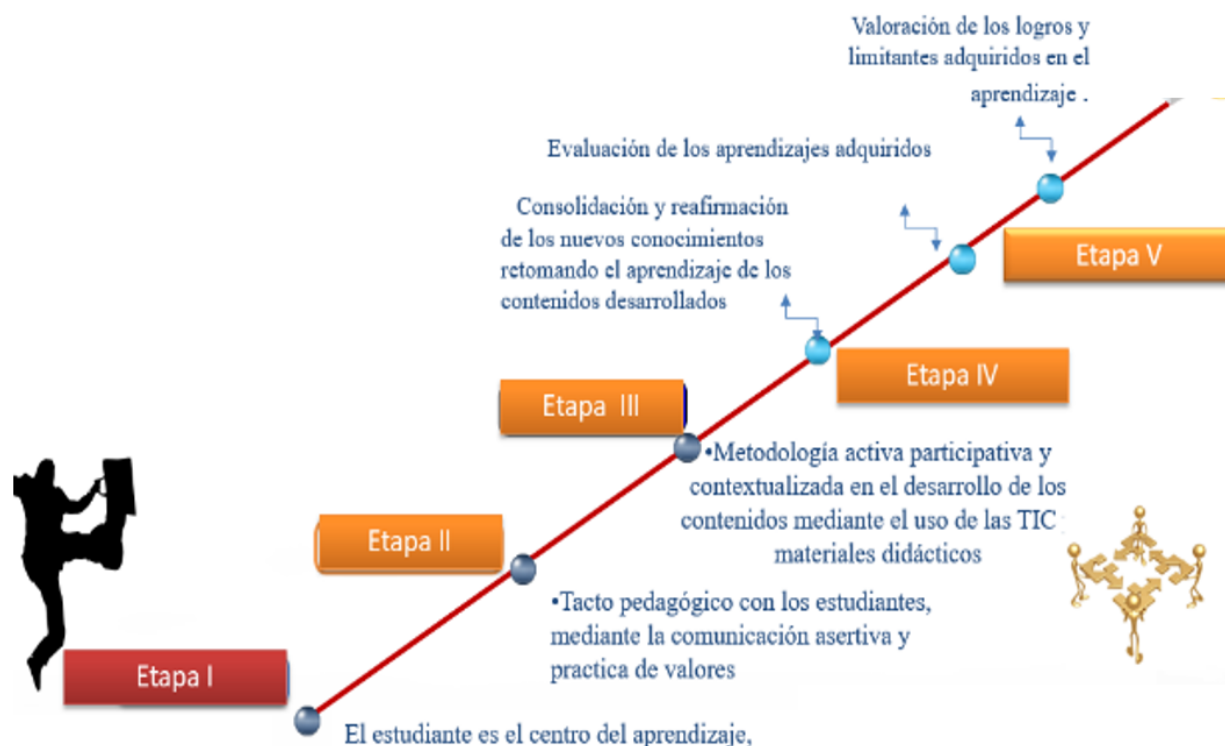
Valoración de los logros y limitantes adquiridos en el aprendizaje .

Evaluación de los aprendizajes adquiridos

Consolidación y reafirmación de los nuevos conocimientos retomando el aprendizaje de los contenidos desarrollados

Etapa V

Etapa IV

Etapa III

•Metodología activa participativa y contextualizada en el desarrollo de los contenidos mediante el uso de las TIC materiales didácticos

Etapa II

•Tacto pedagógico con los estudiantes, mediante la comunicación asertiva y practica de valores

Etapa I

El estudiante es el centro del aprendizaje,